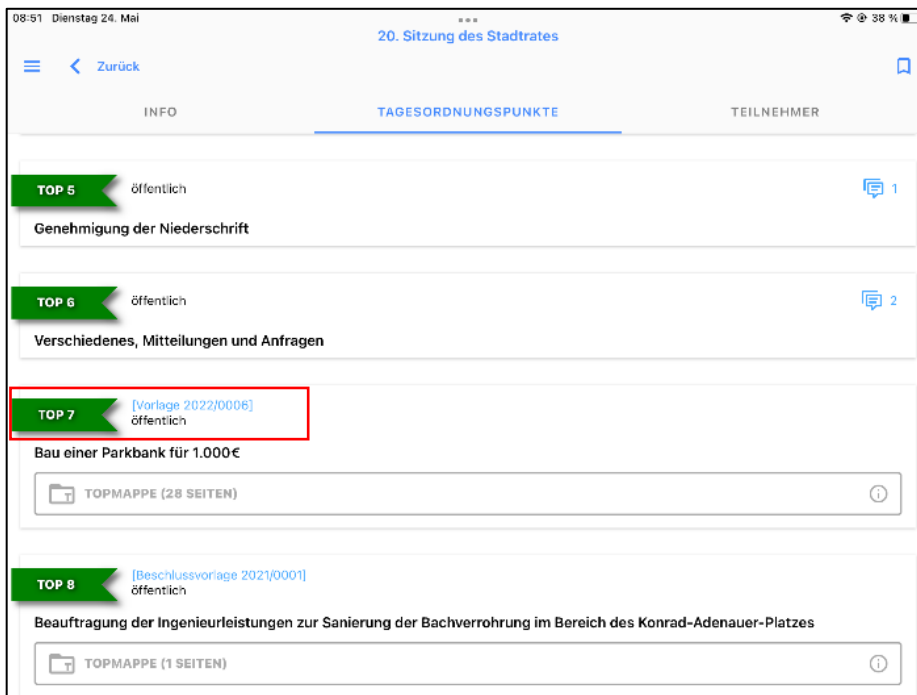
08:51 Dienstag 24. Mai

38 %

20. Sitzung des Stadtrates

Zurück

INFO

TAGESORDNUNGSPUNKTE

TEILNEHMER

TOP 5

öffentlich

1

Genehmigung der Niederschrift

TOP 6

öffentlich

2

Verschiedenes, Mitteilungen und Anfragen

TOP 7

[Vorlage 2022/0006]
öffentlich

Bau einer Parkbank für 1.000€

TOPMAPPE (28 SEITEN)

TOP 8

[Beschlussvorlage 2021/0001]
öffentlich

Beauftragung der Ingenieurleistungen zur Sanierung der Bachverrohrung im Bereich des Konrad-Adenauer-Platzes

TOPMAPPE (1 SEITEN)